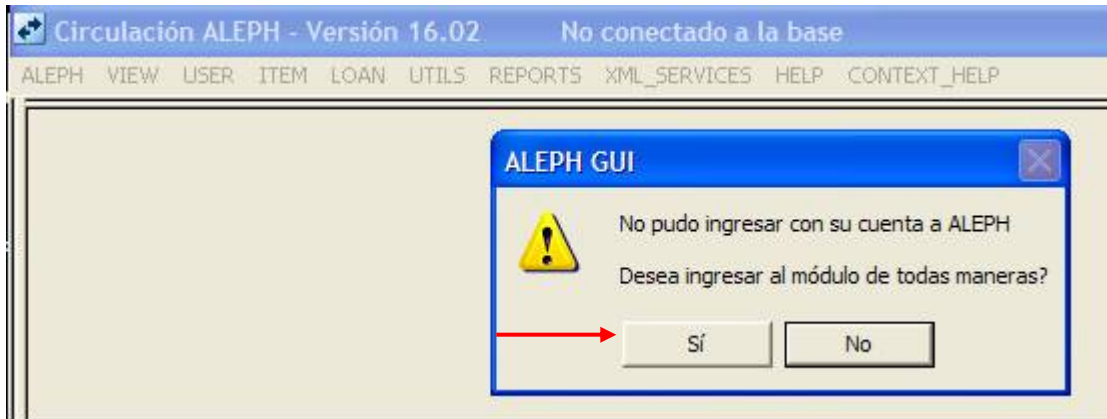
Circulación ALEPH - Versión 16.02 No conectado a la base

ALEPH VIEW USER ITEM LOAN UTILS REPORTS XML_SERVICES HELP CONTEXT_HELP

ALEPH GUI

No pudo ingresar con su cuenta a ALEPH

Desea ingresar al módulo de todas maneras?

Sí

No